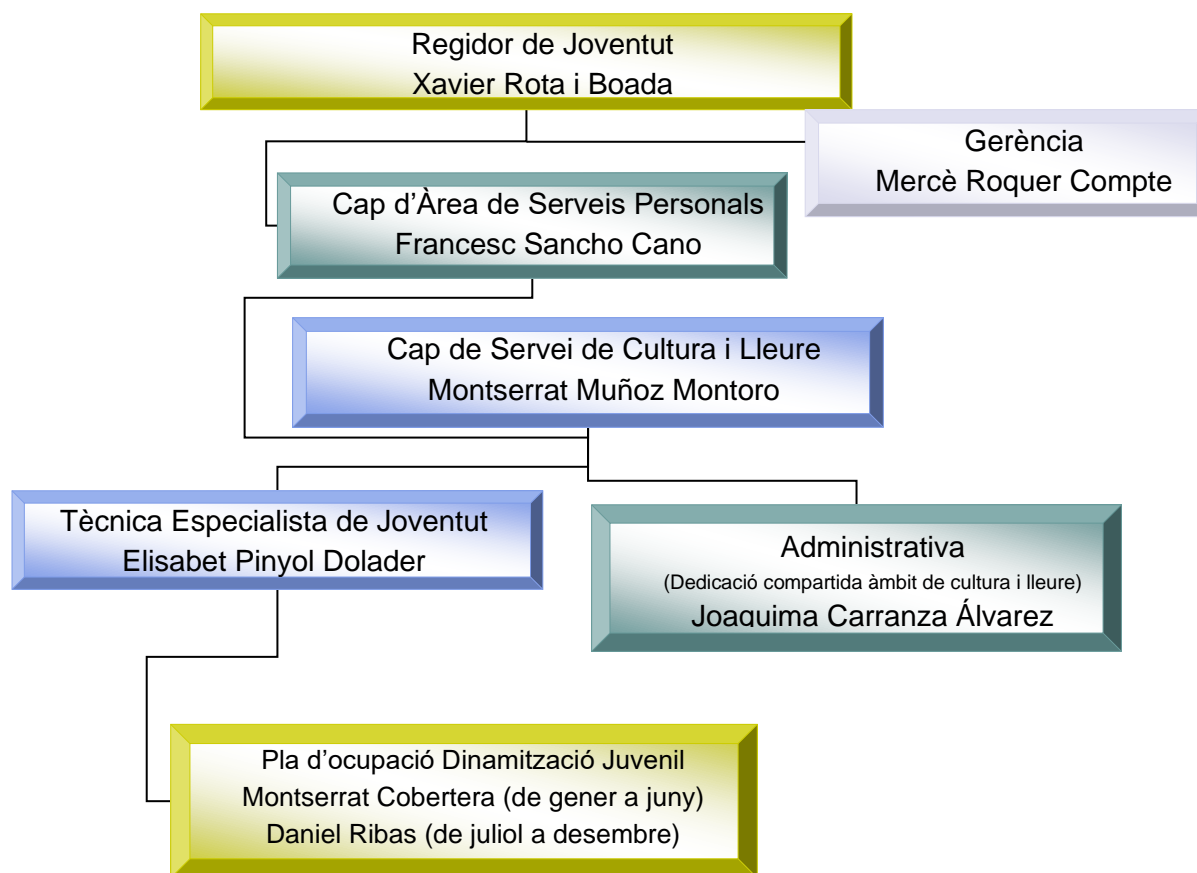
Regidor de Joventut
Xavier Rota i Boada

Gerència
Mercè Roquer Compte

Cap d'Àrea de Serveis Personals
Francesc Sancho Cano

Cap de Servei de Cultura i Lleure
Montserrat Muñoz Montoro

Tècnica Especialista de Joventut
Elisabet Pinyol Dolader

Administrativa
(Dedicació compartida àmbit de cultura i lleure)
Joaquima Carranza Álvarez

Pla d'ocupació Dinamització Juvenil
Montserrat Cobertera (de gener a juny)
Daniel Ribas (de juliol a desembre)